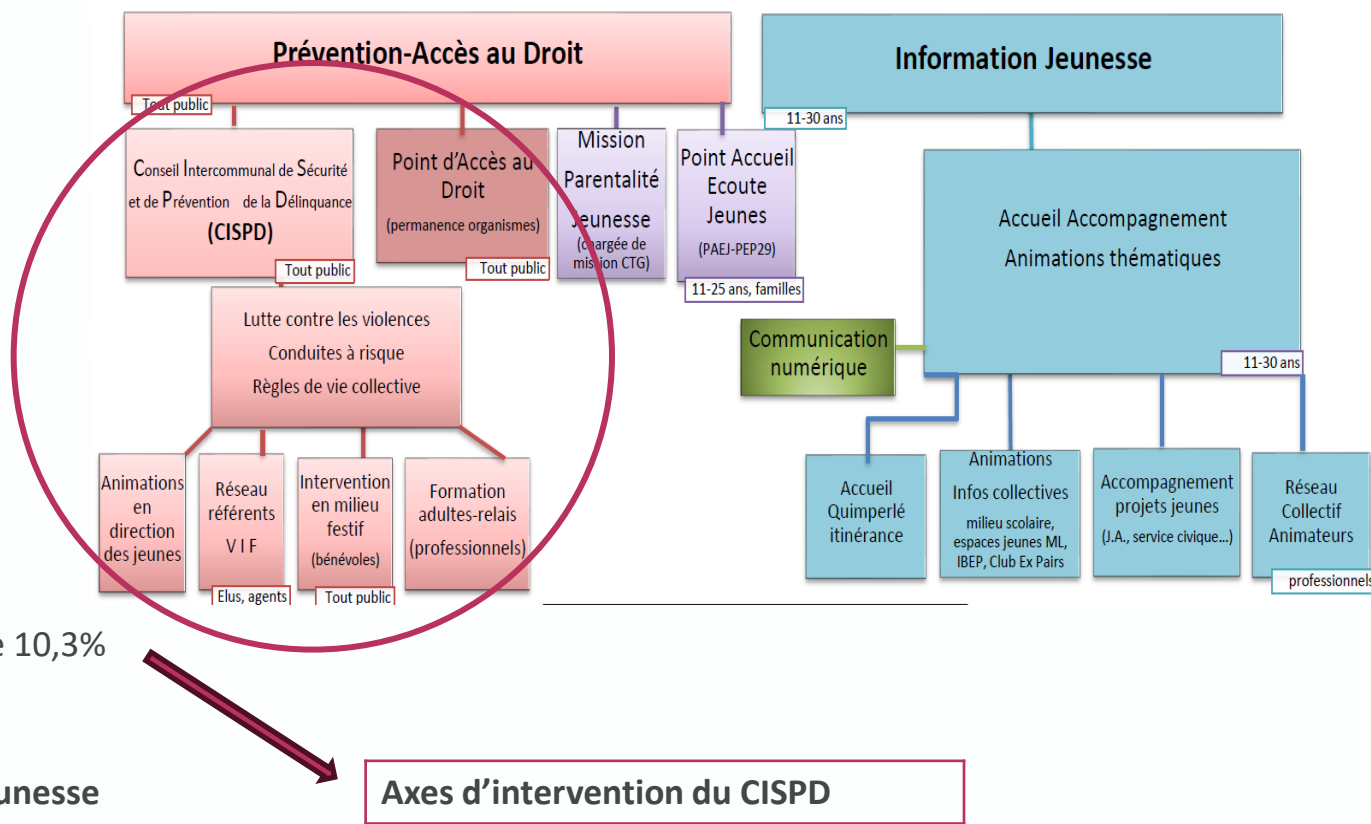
Prévention-Accès au Droit

Tout public

Conseil Intercommunal de Sécurité et de Prévention de la Délinquance (CISPD)

Tout public

Point d'Accès au Droit (permanence organismes)

Tout public

Mission Parentalité Jeunesse (chargée de mission CTG)

Point Accueil Ecoute Jeunes (PAEJ-PEP29)

11-25 ans, familles

Lutte contre les violences
Conduites à risque
Règles de vie collective

Animations en direction des jeunes

Réseau référents V I F

Elus, agents

Intervention en milieu festif (bénévoles)

Tout public

Formation adultes-relais (professionnels)

Information Jeunesse

11-30 ans

Accueil Accompagnement
Animations thématiques

11-30 ans

Communication numérique

Accueil Quimperlé itinérance

Animations
Infos collectives
milieu scolaire, espaces jeunes ML, IBEP, Club Ex Pairs

Accompagnement projets jeunes (J.A., service civique...)

Réseau Collectif Animateurs

professionnels

e 10,3%

unesse

Axes d'intervention du CISPD